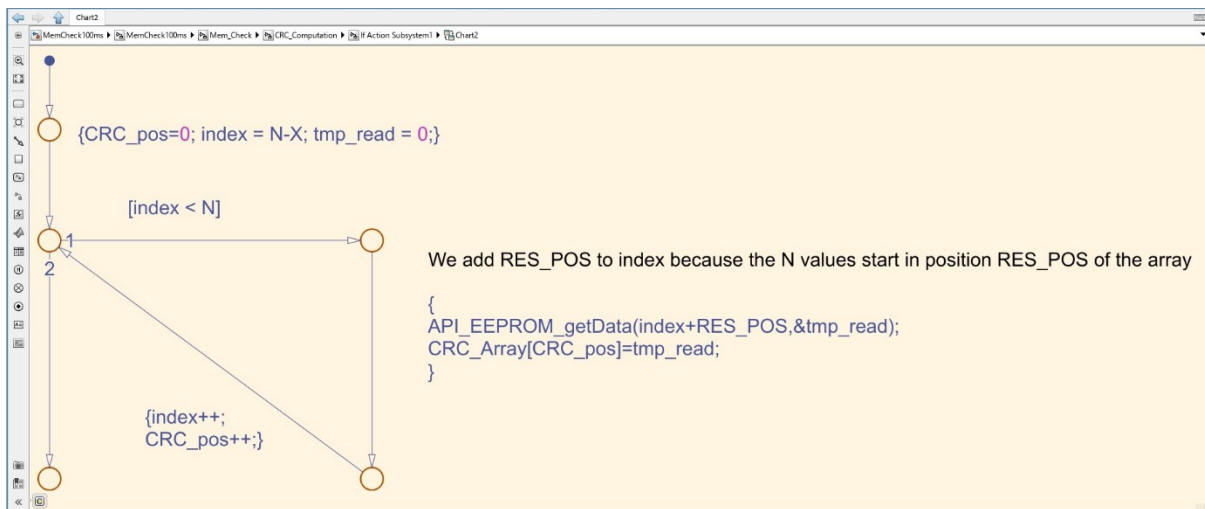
Chart2

MemCheck100ms ▸ MemCheck100ms ▸ Mem_Check ▸ CRC_Computation ▸ If Action Subsystem1 ▸ Chart2

{CRC_pos=0; index = N-X; tmp_read = 0;}

[index < N]

1

2

We add RES_POS to index because the N values start in position RES_POS of the array

{
API_EEPROM_getData(index+RES_POS,&tmp_read);
CRC_Array[CRC_pos]=tmp_read;
}

{index++;
CRC_pos++;}